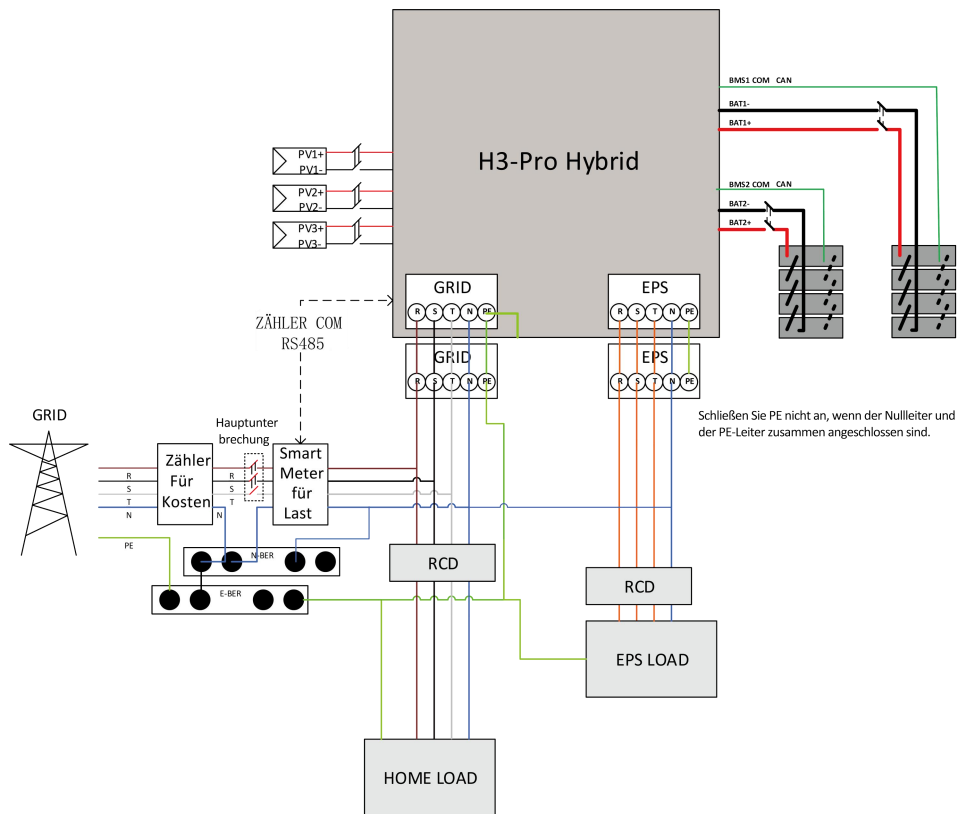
H3-Pro Hybrid

BMS1 COM CAN
BAT1-
BAT1+
BMS2 COM CAN
BAT2-
BAT2+

PV1+
PV1-
PV2+
PV2-
PV3+
PV3-

GRID
R S T N PE
EPS
R S T N PE

ZÄHLER COM
RS485

GRID
R S T N PE
EPS
R S T N PE

Schließen Sie PE nicht an, wenn der Nullleiter und der PE-Leiter zusammen angeschlossen sind.

GRID

Hauptunter brechung

Zähler Für Kosten
R
S
T
N
R
S
T
N
Smart Meter für Last

PE
N-BER
E-BER

RCD
RCD
EPS LOAD
HOME LOAD